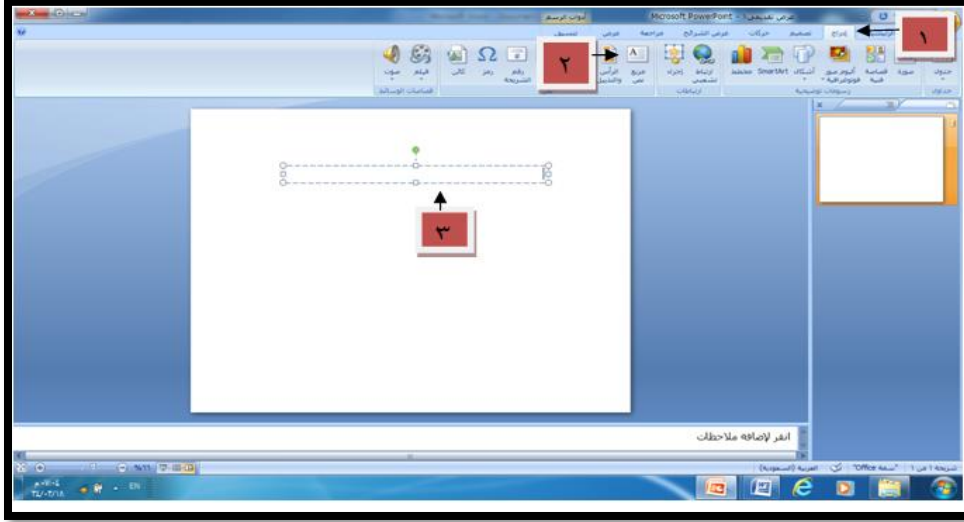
أدوات الرسم
Microsoft PowerPoint - عرض تقديمي1

١

إدراج
تصميم
حركات
عرض الشرائح
مراجعة
عرض
تنسيق

٢

جدول
صورة
قصاصة فنية
ألبوم صور فوتوغرافية
أشكال
SmartArt
مخطط
ارتباط تشعبي
إجراء
مربع نص
رأس وتذييل
رقم الشريحة
رمز
كائن
فيلم
صوت

جداول
رسومات توضيحية
ارتباطات
نص
قصاصات الوسائط

٣

انقر لإضافة ملاحظات

شريحة 1 من 1
"سمة Office"
العربية (السعودية)
%٦٦

EN